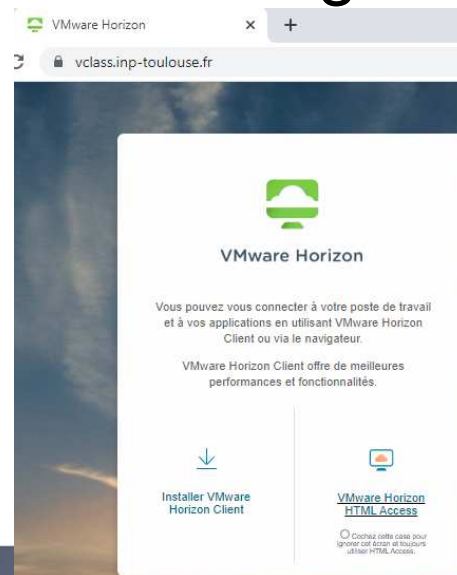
VMware Horizon ×  +

vclass.inp-toulouse.fr

VMware Horizon

Vous pouvez vous connecter à votre poste de travail et à vos applications en utilisant VMware Horizon Client ou via le navigateur.

VMware Horizon Client offre de meilleures performances et fonctionnalités.

Installer VMware Horizon Client

VMware Horizon HTML Access

Cochez cette case pour ignorer cet écran et toujours utiliser HTML Access.